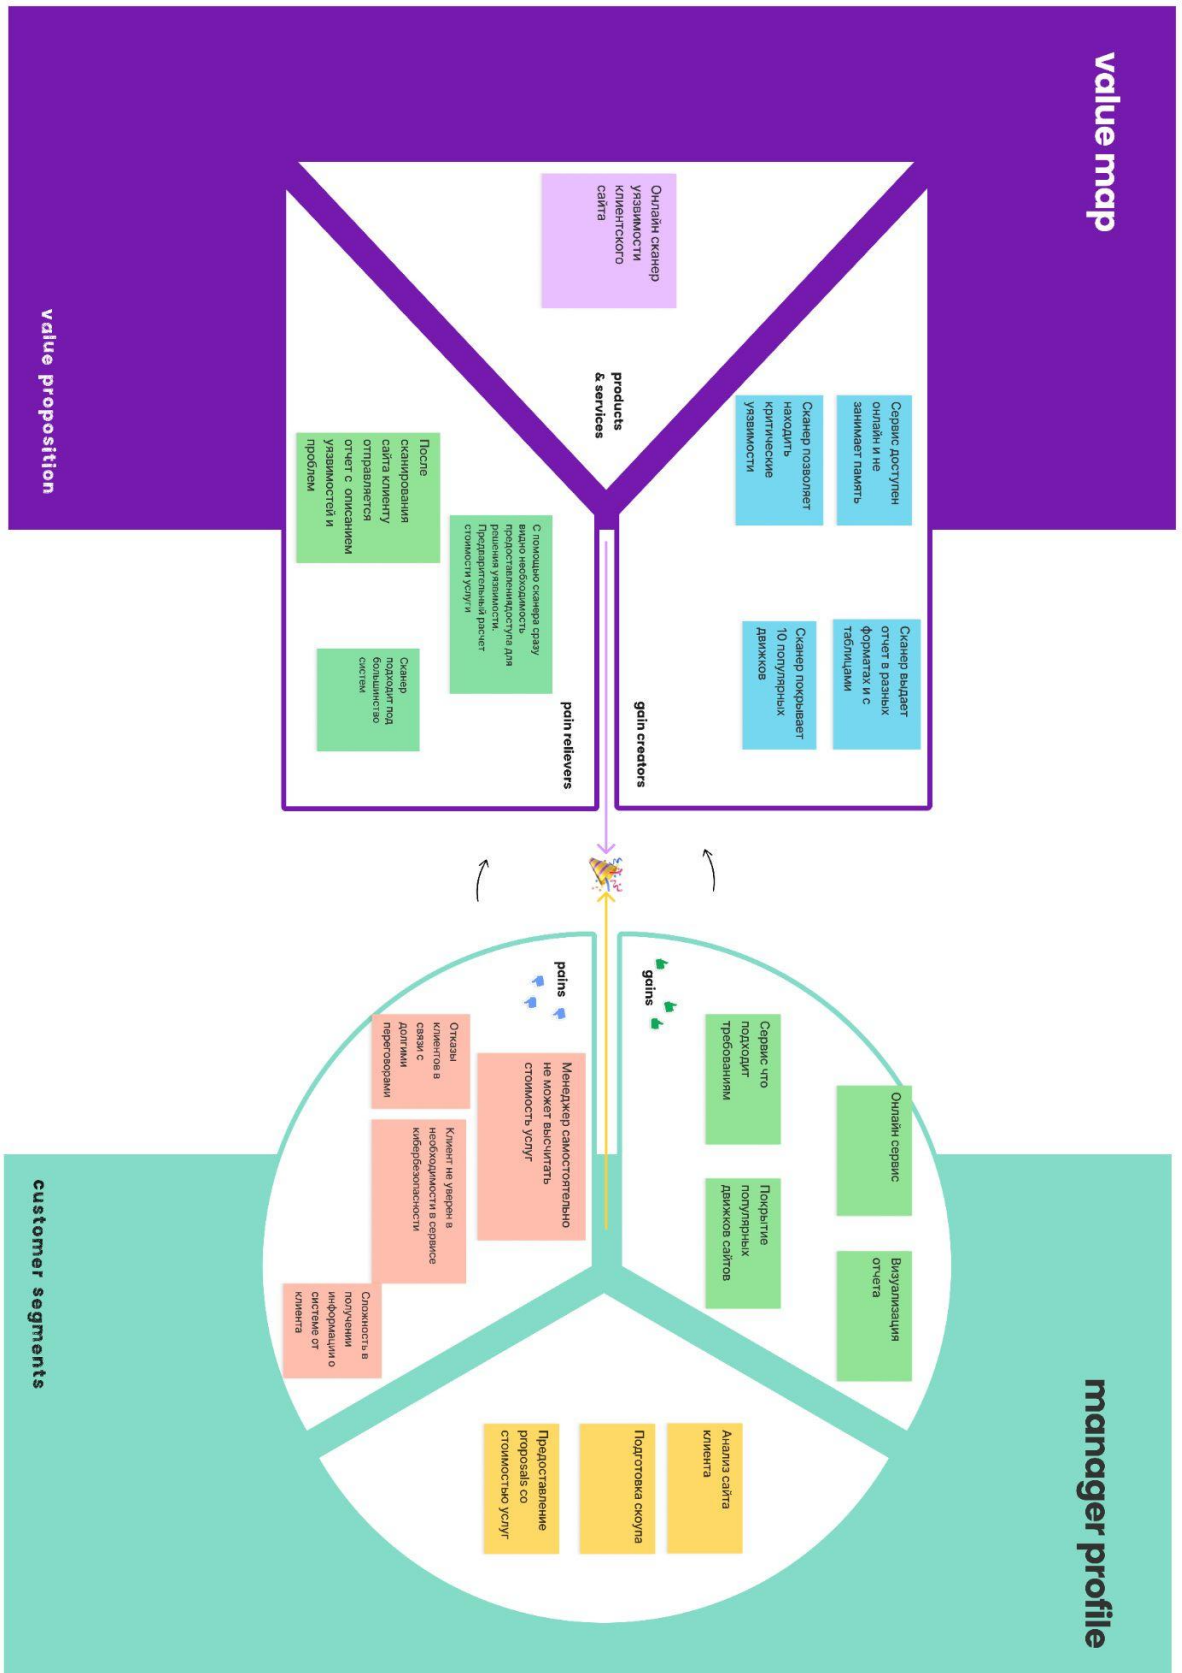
value map

value proposition

Онлайн сканер уязвимости клиентского сайта

products & services

Сервис доступен онлайн и не занимает память

Сканер позволяет находить критические уязвимости

Сканер выдает отчет в разных форматах и с таблицами

Сканер покрывает 10 популярных движков

gain creators

После сканирования сайта клиенту отправляется отчет с описанием уязвимостей и проблем

С помощью сканера сразу видно необходимость предоставления доступа для решения уязвимости. Предварительный расчет стоимости услуги

Сканер подходит под большинство систем

pain relievers

gains

Сервис что подходит требованиям

Онлайн сервис

Покрытие популярных движков сайтов

Визуализация отчета

pains

Отказы клиентов в связи с долгими переговорами

Менеджер самостоятельно не может высчитать стоимость услуг

Клиент не уверен в необходимости в сервисе кибербезопасности

Сложность в получении информации о системе от клиента

Анализ сайта клиента

Подготовка скоупа

Предоставление proposals со стоимостью услуг

customer segments

manager profile